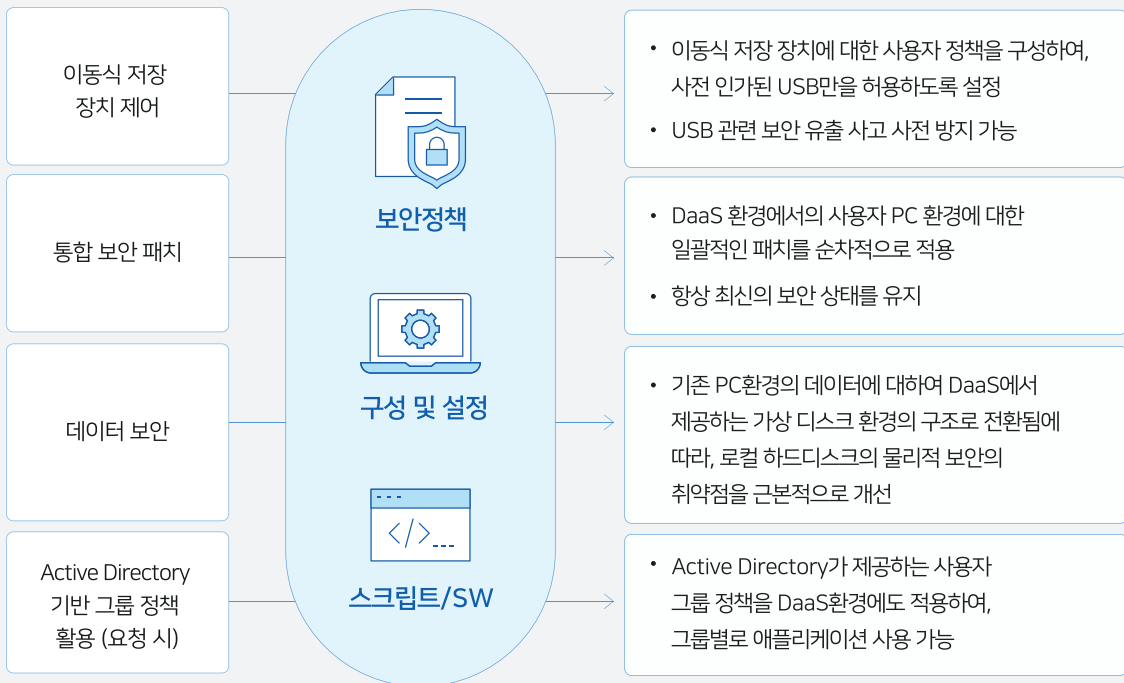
이동식 저장 장치 제어

통합 보안 패치

데이터 보안

Active Directory 기반 그룹 정책 활용 (요청 시)

보안정책

구성 및 설정

</>

스크립트/SW

• 이동식 저장 장치에 대한 사용자 정책을 구성하여, 사전 인가된 USB만을 허용하도록 설정
• USB 관련 보안 유출 사고 사전 방지 가능

• DaaS 환경에서의 사용자 PC 환경에 대한 일괄적인 패치를 순차적으로 적용
• 항상 최신의 보안 상태를 유지

• 기존 PC환경의 데이터에 대하여 DaaS에서 제공하는 가상 디스크 환경의 구조로 전환됨에 따라, 로컬 하드디스크의 물리적 보안의 취약점을 근본적으로 개선

• Active Directory가 제공하는 사용자 그룹 정책을 DaaS환경에도 적용하여, 그룹별로 애플리케이션 사용 가능